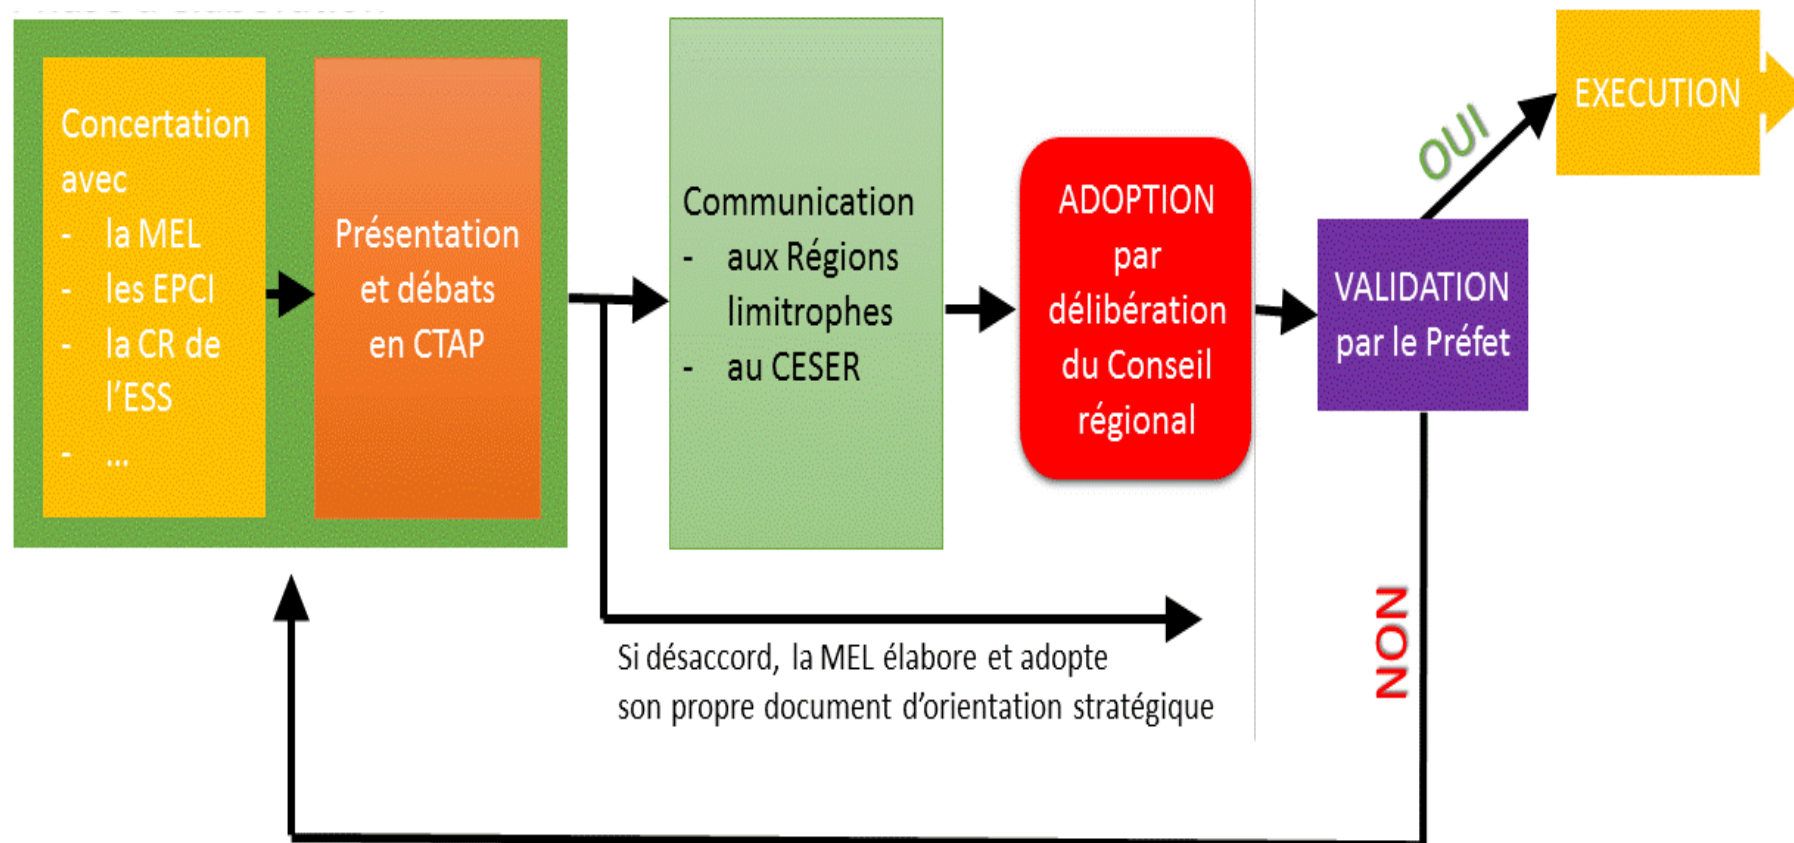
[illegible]

Concertation avec
- la MEL
- les EPCI
- la CR de l'ESS
- ...

Présentation et débats en CTAP

Communication
- aux Régions limitrophes
- au CESER

ADOPTION par délibération du Conseil régional

VALIDATION par le Préfet

OUI

EXECUTION

NON

Si désaccord, la MEL élabore et adopte son propre document d'orientation stratégique